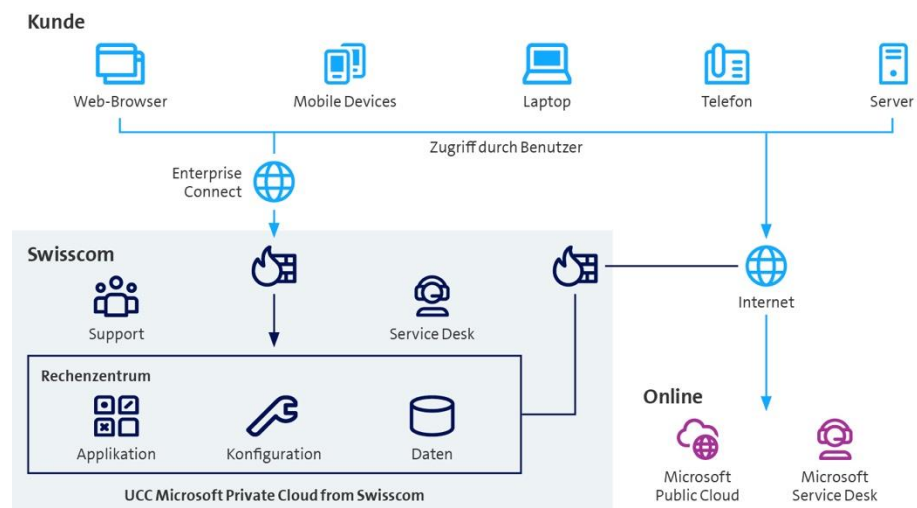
Kunde

Web-Browser

Mobile Devices

Laptop

Telefon

Server

Zugriff durch Benutzer

Enterprise Connect

Swisscom

Support

Service Desk

Internet

Rechenzentrum

Applikation

Konfiguration

Daten

UCC Microsoft Private Cloud from Swisscom

Online

Microsoft Public Cloud

Microsoft Service Desk